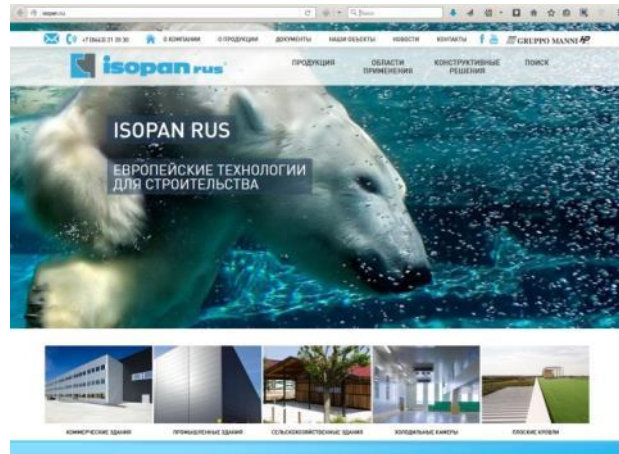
isopan.ru

Поиск

+7 (8442) 21 39 30 О КОМПАНИИ О ПРОДУКЦИИ ДОКУМЕНТЫ НАШИ ОБЪЕКТЫ НОВОСТИ КОНТАКТЫ GRUPPO MANNI

isopan rus

ПРОДУКЦИЯ ОБЛАСТИ ПРИМЕНЕНИЯ КОНСТРУКТИВНЫЕ РЕШЕНИЯ ПОИСК

ISOPAN RUS

ЕВРОПЕЙСКИЕ ТЕХНОЛОГИИ ДЛЯ СТРОИТЕЛЬСТВА

КОММЕРЧЕСКИЕ ЗДАНИЯ ПРОМЫШЛЕННЫЕ ЗДАНИЯ СЕЛЬСКОХОЗЯЙСТВЕННЫЕ ЗДАНИЯ ХОЛОДИЛЬНЫЕ КАМЕРЫ ПЛОСКИЕ КРОВЛИ